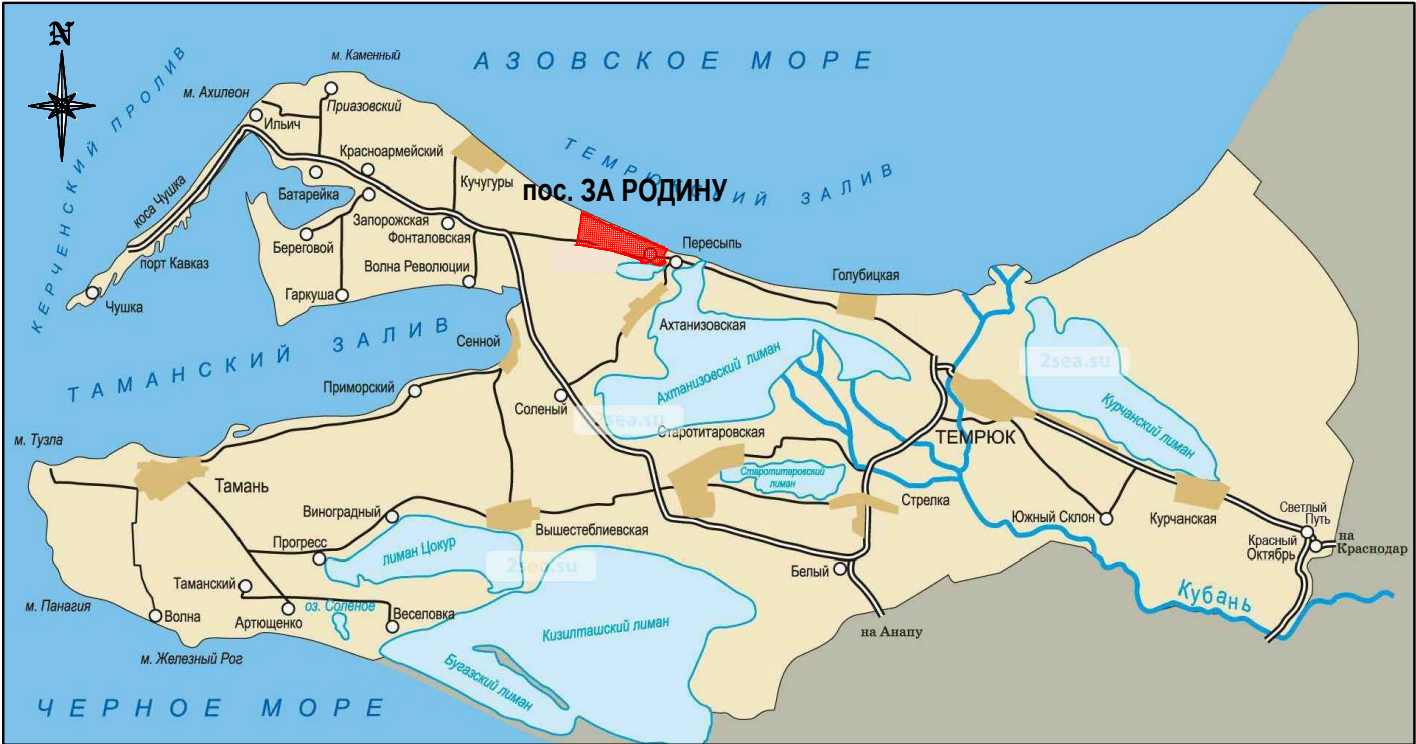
N

АЗОВСКОЕ МОРЕ

м. Каменный
м. Ахилеон
Приазовский
Ильич
КЕРЧЕНСКИЙ ПРОЛИВ
Красноармейский
ТЕМРЮКСКИЙ ЗАЛИВ
Кучугуры
пос. ЗА РОДИНУ
Батарейка
коса Чушка
Запорожская
Фонталовская
Береговой
Пересыпь
порт Кавказ
Волна Революции
Голубицкая
Гаркуша
Чушка
Ахтанизовская
ТАМАНСКИЙ ЗАЛИВ
Сенной
Ахтанизовский лиман
2sea.su
Курчанский лиман
Приморский
Соленый
2sea.su
м. Тузла
Старотитаровская
ТЕМРЮК
Тамань
Старотитаровский лиман
Стрелка
Виноградный
Вышестеблиевская
Южный Склон
Курчанская
Светлый Путь
Прогресс
лиман Цокур
2sea.su
Красный Октябрь
на Краснодар
Белый
Таманский
Кубань
м. Панагия
оз. Соленое
Волна
Артющенко
Веселовка
Кизилташский лиман
на Анапу
м. Железный Рог
Бугазский лиман
ЧЕРНОЕ МОРЕ